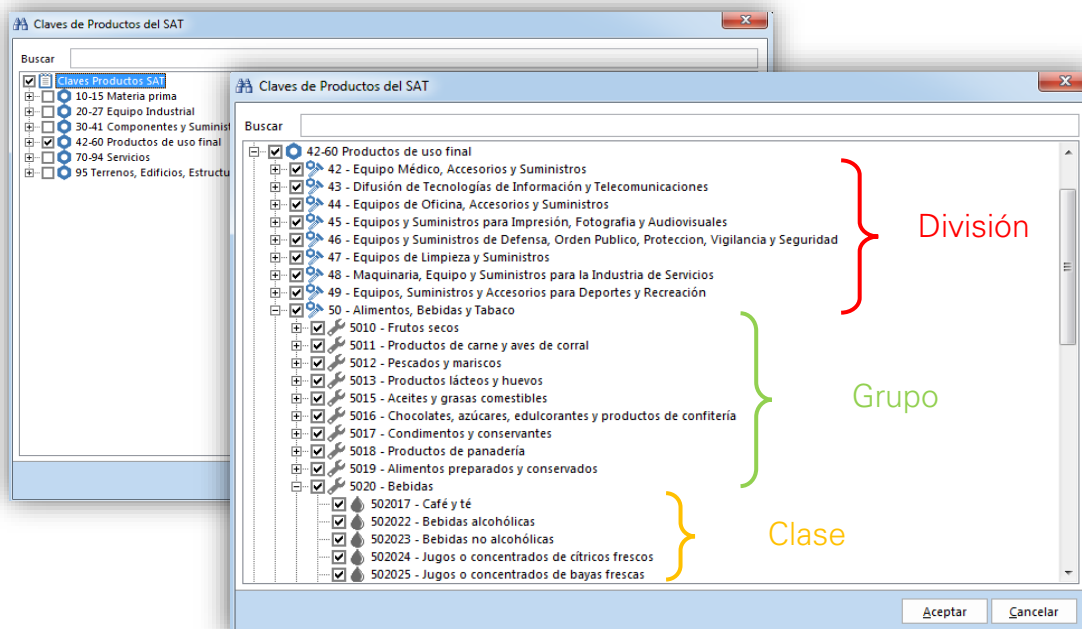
Claves de Productos del SAT

Buscar

Claves Productos SAT
10-15 Materia prima
20-27 Equipo Industrial
30-41 Componentes y Suminist
42-60 Productos de uso final
70-94 Servicios
95 Terrenos, Edificios, Estructu

Claves de Productos del SAT

Buscar

42-60 Productos de uso final
42 - Equipo Médico, Accesorios y Suministros
43 - Difusión de Tecnologías de Información y Telecomunicaciones
44 - Equipos de Oficina, Accesorios y Suministros
45 - Equipos y Suministros para Impresión, Fotografia y Audiovisuales
46 - Equipos y Suministros de Defensa, Orden Publico, Proteccion, Vigilancia y Seguridad
47 - Equipos de Limpieza y Suministros
48 - Maquinaria, Equipo y Suministros para la Industria de Servicios
49 - Equipos, Suministros y Accesorios para Deportes y Recreación
50 - Alimentos, Bebidas y Tabaco
5010 - Frutos secos
5011 - Productos de carne y aves de corral
5012 - Pescados y mariscos
5013 - Productos lácteos y huevos
5015 - Aceites y grasas comestibles
5016 - Chocolates, azúcares, edulcorantes y productos de confitería
5017 - Condimentos y conservantes
5018 - Productos de panadería
5019 - Alimentos preparados y conservados
5020 - Bebidas
502017 - Café y té
502022 - Bebidas alcohólicas
502023 - Bebidas no alcohólicas
502024 - Jugos o concentrados de cítricos frescos
502025 - Jugos o concentrados de bayas frescas

División

Grupo

Clase

Aceptar
Cancelar